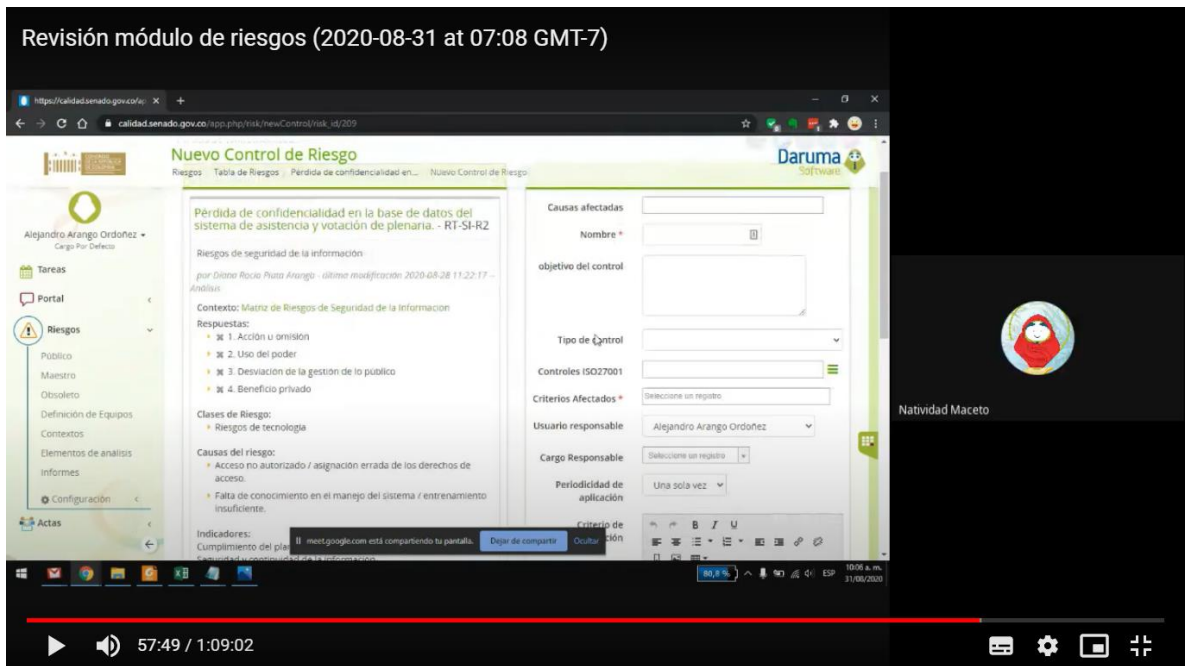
Revisión módulo de riesgos (2020-08-31 at 07:08 GMT-7)

https://calidad.senado.gov.co/ap ×

calidad.senado.gov.co/app.php/risk/newControl/risk_id/209

Nuevo Control de Riesgo

Riesgos Tabla de Riesgos Pérdida de confidencialidad en... Nuevo Control de Riesgo

Daruma Software

Alejandro Arango Ordoñez
Cargo Por Defecto

Tareas
Portal
Riesgos
Público
Maestro
Obsoleto
Definición de Equipos
Contextos
Elementos de análisis
Informes
Configuración
Actas

Pérdida de confidencialidad en la base de datos del sistema de asistencia y votación de plenaria. - RT-SI-R2

Riesgos de seguridad de la información

por Diana Rocio Prieto Arango - última modificación 2020-08-28 11:22:17 - Análisis

Contexto: Matriz de Riesgos de Seguridad de la Informacion

Respuestas:
1. Acción u omisión
2. Uso del poder
3. Desviación de la gestión de lo público
4. Beneficio privado

Clases de Riesgo:
Riesgos de tecnología

Causas del riesgo:
Acceso no autorizado / asignación errada de los derechos de acceso.
Falta de conocimiento en el manejo del sistema / entrenamiento insuficiente.

Indicadores:
Cumplimiento del pla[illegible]

Causas afectadas
Nombre *
objetivo del control
Tipo de control
Controles ISO27001
Criterios Afectados *
Seleccione un registro
Usuario responsable
Alejandro Arango Ordoñez
Cargo Responsable
Seleccione un registro
Periodicidad de aplicación
Una sola vez
Criterio de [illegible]ción

meet.google.com está compartiendo tu pantalla. Dejar de compartir Ocultar

80,8 % ESP 10:06 a. m. 31/08/2020

Natividad Maceto

57:49 / 1:09:02